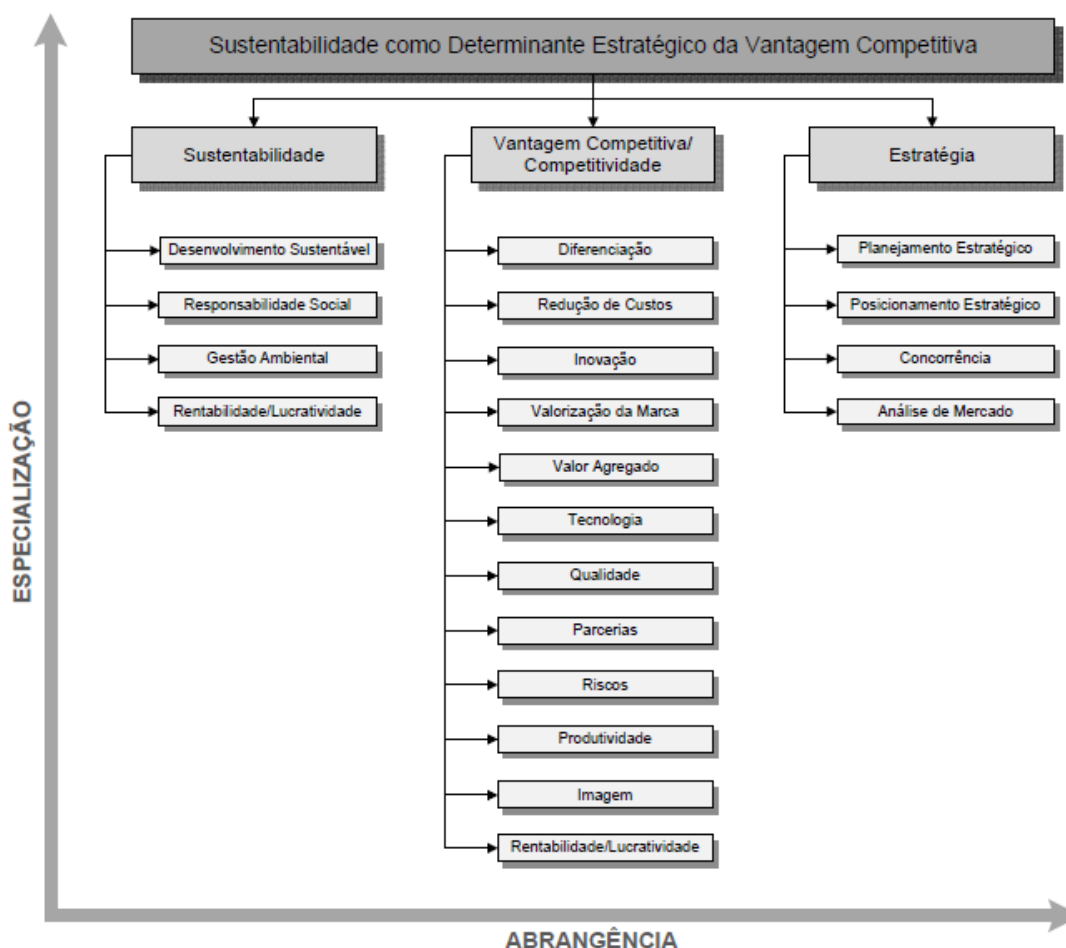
Sustentabilidade como Determinante Estratégico da Vantagem Competitiva

Sustentabilidade

Desenvolvimento Sustentável

Responsabilidade Social

Gestão Ambiental

Rentabilidade/Lucratividade

Vantagem Competitiva/ Competitividade

Diferenciação

Redução de Custos

Inovação

Valorização da Marca

Valor Agregado

Tecnologia

Qualidade

Parcerias

Riscos

Produtividade

Imagem

Rentabilidade/Lucratividade

Estratégia

Planejamento Estratégico

Posicionamento Estratégico

Concorrência

Análise de Mercado

ESPECIALIZAÇÃO

ABRANGÊNCIA